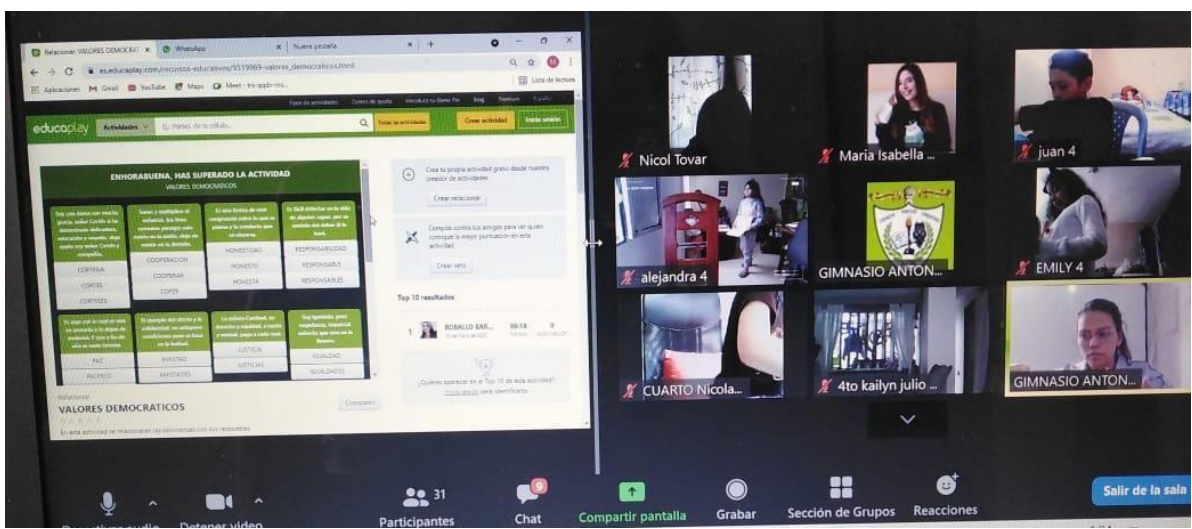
Relacionar: VALORES DEMOCRÁ... WhatsApp Nueva pestaña

es.educaplay.com/recursos-educativos/8119869-valores_democraticos.html

Aplicaciones Gmail YouTube Maps Meet

educaplay Actividades Crear actividad Iniciar sesión

ENHORABUENA, HAS SUPERADO LA ACTIVIDAD
VALORES DEMOCRATICOS

CORTESIA
CORTES
CORTESES

COOPERACION
COOPERAR
COOPER

HONESTIDAD
HONESTO
HONESTA

RESPONSABILIDAD
RESPONSABLE
RESPONSABLES

PAZ
PACIFICO

AMISTAD
AMISTADES

JUSTICIA
JUSTICIAS

IGUALDAD
IGUALDADES

Crea tu propia actividad gratis desde nuestro creador de actividades
Crear relacionar

Compite contra tus amigos para ver quién consigue la mejor puntuación en esta actividad
Crear reto

Top 10 resultados
1 ROBALLO BAR... 00:18 8

¿Quieres aparecer en el Top 10 de esta actividad? Inicia sesión para identificarte.

Relacionar
VALORES DEMOCRATICOS
Compartir
En esta actividad se relacionan las adivinanzas con sus respuestas

Nicol Tovar
Maria Isabella ...
juan 4
alejandra 4
GIMNASIO ANTON...
EMILY 4
CUARTO Nicola...
4to kailyn julio ...
GIMNASIO ANTON...

Desactivar audio
Detener video
31 Participantes
9 Chat
Compartir pantalla
Grabar
Sección de Grupos
Reacciones
Salir de la sala